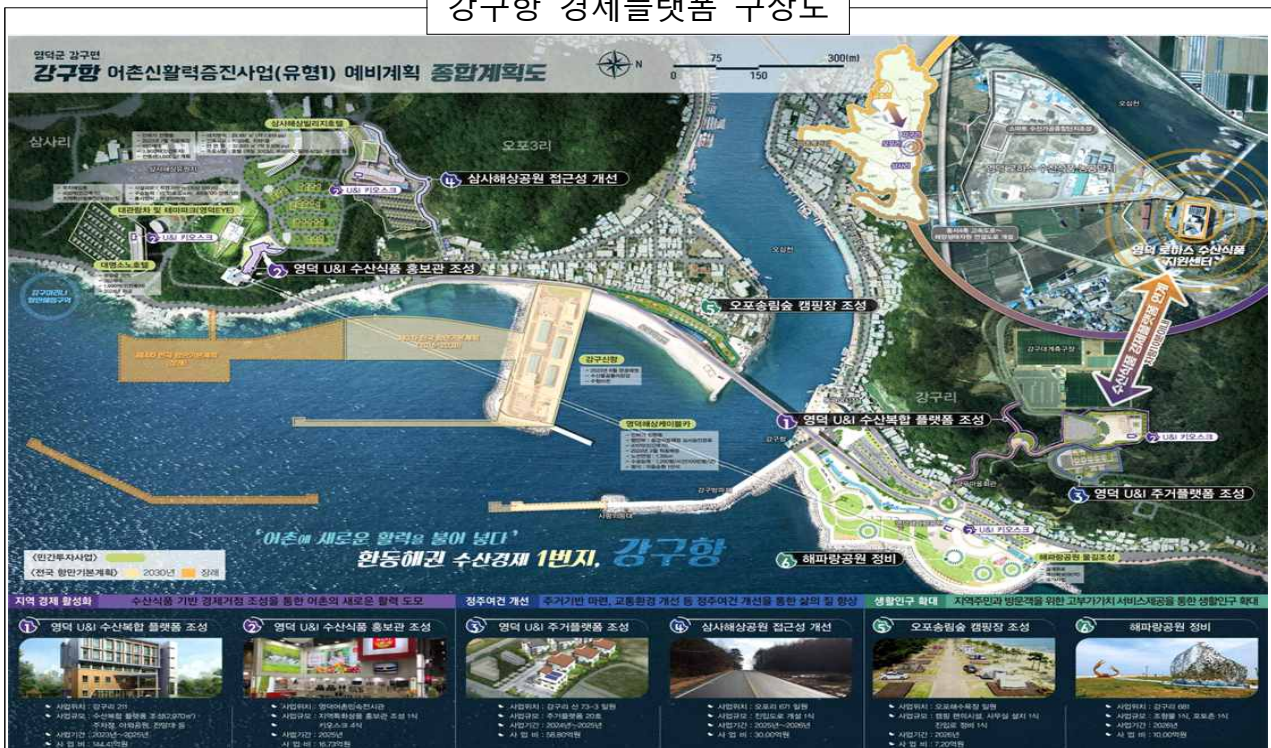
강구항 경제플랫폼 구상도

영덕군 강구면
강구항 어촌신활력증진사업(유형1) 예비계획 종합계획도

N
0 75 150 300(m)

삼사리
오포3리
상사해상빌리지조성
대관람차 및 테마파크(영덕IYE)
대명소노호텔
2 U&I 키오스크
4 삼사해상공원 접근성 개선
2 영덕 U&I 수산식품 홍보관 조성
5 오포송림숲 캠핑장 조성
강구신항
영덕해상케이블카
1 영덕 U&I 수산복합 플랫폼 조성
강구리
영덕 로하스 수산식품 지원센터
2 U&I 키오스크
3 영덕 U&I 주거플랫폼 조성
2 U&I 키오스크
6 해파랑공원 정비

'어촌에 새로운 활력을 불어 넣다'
환동해권 수산경제 1번지, 강구항

<민간투자사업>
<전국 항만기본계획> 2030년 장래

지역 경제 활성화 | 수산식품 기반 경제거점 조성을 통한 어촌의 새로운 활력 도모
정주여건 개선 | 주거기반 마련, 교통환경 개선 등 정주여건 개선을 통한 삶의 질 향상
생활인구 확대 | 지역주민과 방문객을 위한 고부가가치 서비스제공을 통한 생활인구 확대

1 영덕 U&I 수산복합 플랫폼 조성
2 영덕 U&I 수산식품 홍보관 조성
3 영덕 U&I 주거플랫폼 조성
4 삼사해상공원 접근성 개선
5 오포송림숲 캠핑장 조성
6 해파랑공원 정비

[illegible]